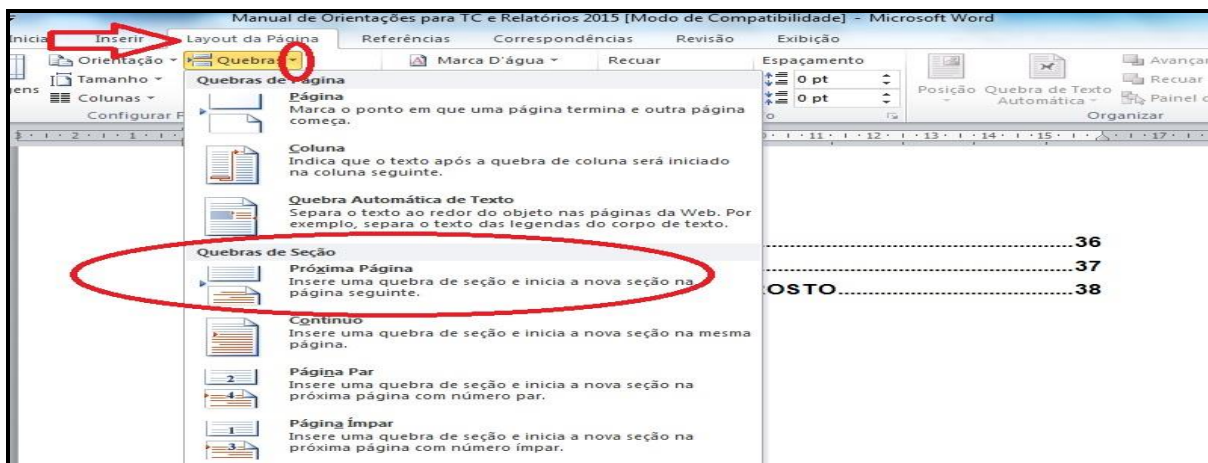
Manual de Orientações para TC e Relatórios 2015 [Modo de Compatibilidade] - Microsoft Word

Início Inserir Layout da Página Referências Correspondências Revisão Exibição

Orientação Quebras Marca D'água Recuar Espaçamento Avançar
Tamanho Recuar
Colunas 0 pt 0 pt Posição Quebra de Texto Automática Painel
Configurar Organizar

Quebras de Página

Página
Marca o ponto em que uma página termina e outra página começa.

Coluna
Indica que o texto após a quebra de coluna será iniciado na coluna seguinte.

Quebra Automática de Texto
Separa o texto ao redor do objeto nas páginas da Web. Por exemplo, separa o texto das legendas do corpo de texto.

Quebras de Seção

Próxima Página
Insere uma quebra de seção e inicia a nova seção na página seguinte.

Contínuo
Insere uma quebra de seção e inicia a nova seção na mesma página.

Página Par
Insere uma quebra de seção e inicia a nova seção na próxima página com número par.

Página Ímpar
Insere uma quebra de seção e inicia a nova seção na próxima página com número ímpar.

.......................................................36
.......................................................37
ROSTO.......................................38